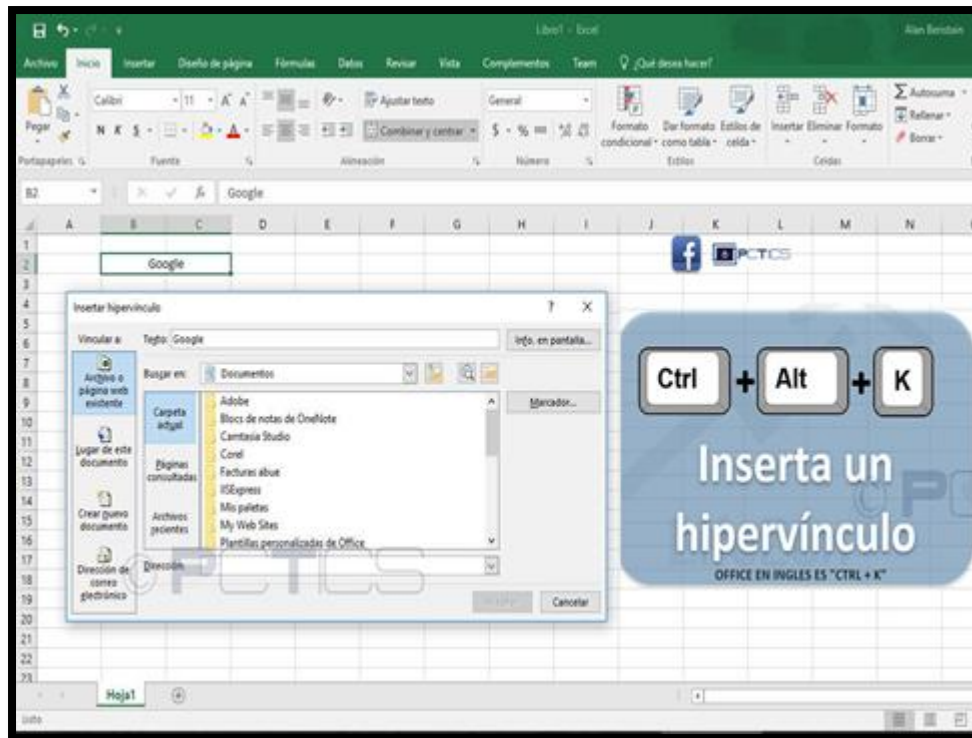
Libro1 - Excel

Alan Beristain

Archivo Inicio Insertar Diseño de página Fórmulas Datos Revisar Vista Complementos Team ¿Qué desea hacer?

Pegar

Portapapeles

Calibri 11 A A

N K S

Fuente

Ajustar texto

Combinar y centrar

Alineación

General

$ - % 000

Número

Formato condicional

Dar formato como tabla

Estilos de celda

Estilos

Insertar Eliminar Formato

Celdas

Autosuma

Rellenar

Borrar

B2 Google

A B C D E F G H I J K L M N

1
2
3
4
5
6
7
8
9
10
11
12
13
14
15
16
17
18
19
20
21
22
23

Google

PCTCS

Insertar hipervínculo

?

X

Vincular a:

Texto: Google

Info. en pantalla...

Archivo o página web existente

Lugar de este documento

Crear nuevo documento

Dirección de correo electrónico

Buscar en: Documentos

Carpeta actual

Páginas consultadas

Archivos recientes

Adobe
Blocs de notas de OneNote
Camtasia Studio
Corel
Facturas abue
IISExpress
Mis paletas
My Web Sites
Plantillas personalizadas de Office

Marcador...

Dirección:

Aceptar

Cancelar

Ctrl + Alt + K

Inserta un hipervínculo

OFFICE EN INGLES ES "CTRL + K"

Hoja1

Listo